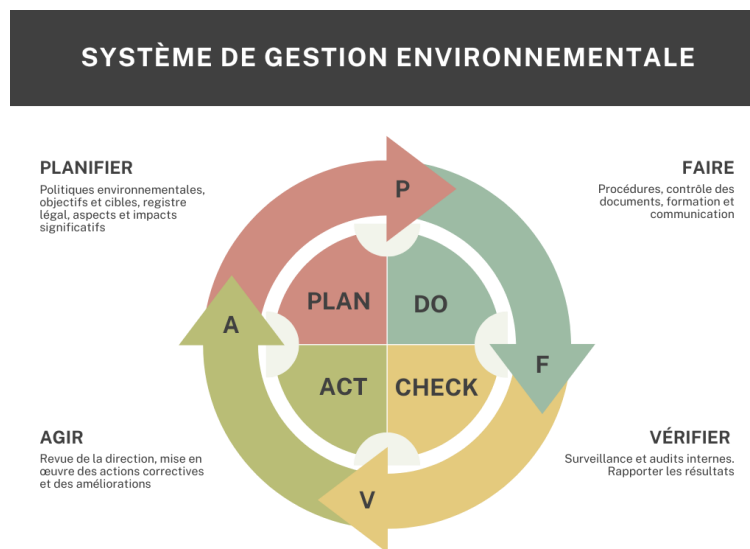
SYSTÈME DE GESTION ENVIRONNEMENTALE

PLANIFIER
Politiques environnementales, objectifs et cibles, registre légal, aspects et impacts significatifs

FAIRE
Procédures, contrôle des documents, formation et communication

P

PLAN

DO

A

F

ACT

CHECK

V

AGIR
Revue de la direction, mise en œuvre des actions correctives et des améliorations

VÉRIFIER
Surveillance et audits internes. Rapporter les résultats